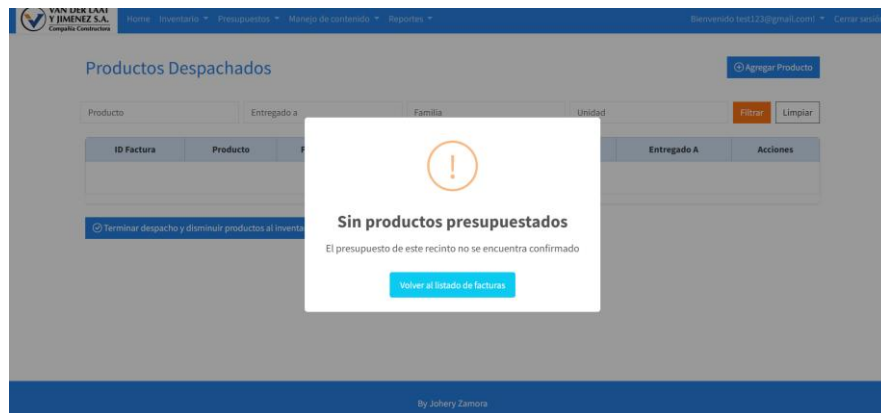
VAN DER LAAT Y JIMENEZ S.A. Compañía Constructora

Home Inventario ▾ Presupuestos ▾ Manejo de contenido ▾ Reportes ▾

Bienvenido test123@gmail.com! ▾ Cerrar sesión

Productos Despachados

⊕ Agregar Producto

Producto

Entregado a

Familia

Unidad

Filtrar

Limpiar

| ID Factura | Producto | F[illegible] | | Entregado A | Acciones |
|---|---|---|---|---|---|

⊘ Terminar despacho y disminuir productos al inventa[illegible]

!

Sin productos presupuestados

El presupuesto de este recinto no se encuentra confirmado

Volver al listado de facturas

By Johery Zamora